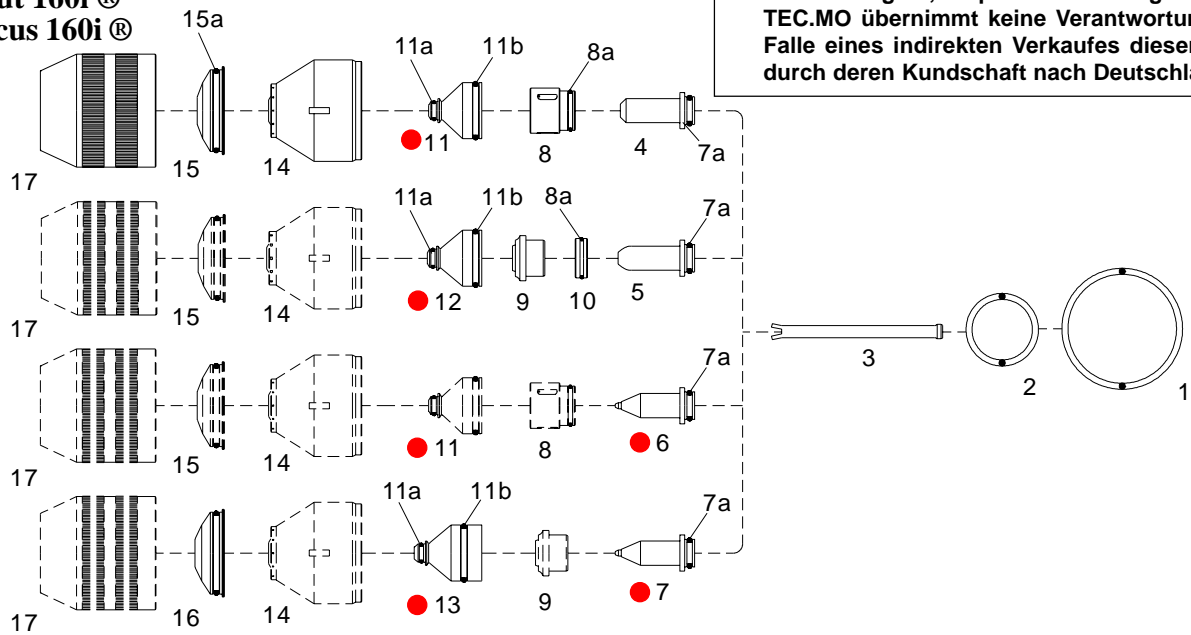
ut 160i ®
cus 160i ®

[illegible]
TEC.MO übernimmt keine Verantwortun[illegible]
Falle eines indirekten Verkaufes dieser
durch deren Kundschaft nach Deutschla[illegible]

15a
11a
11b
8a
17
15
14
11
8
4
7a
11a
11b
8a
7a
17
15
14
12
9
10
5
3
2
1
7a
17
15
14
11
8
6
11a
11b
7a
17
16
14
13
9
7